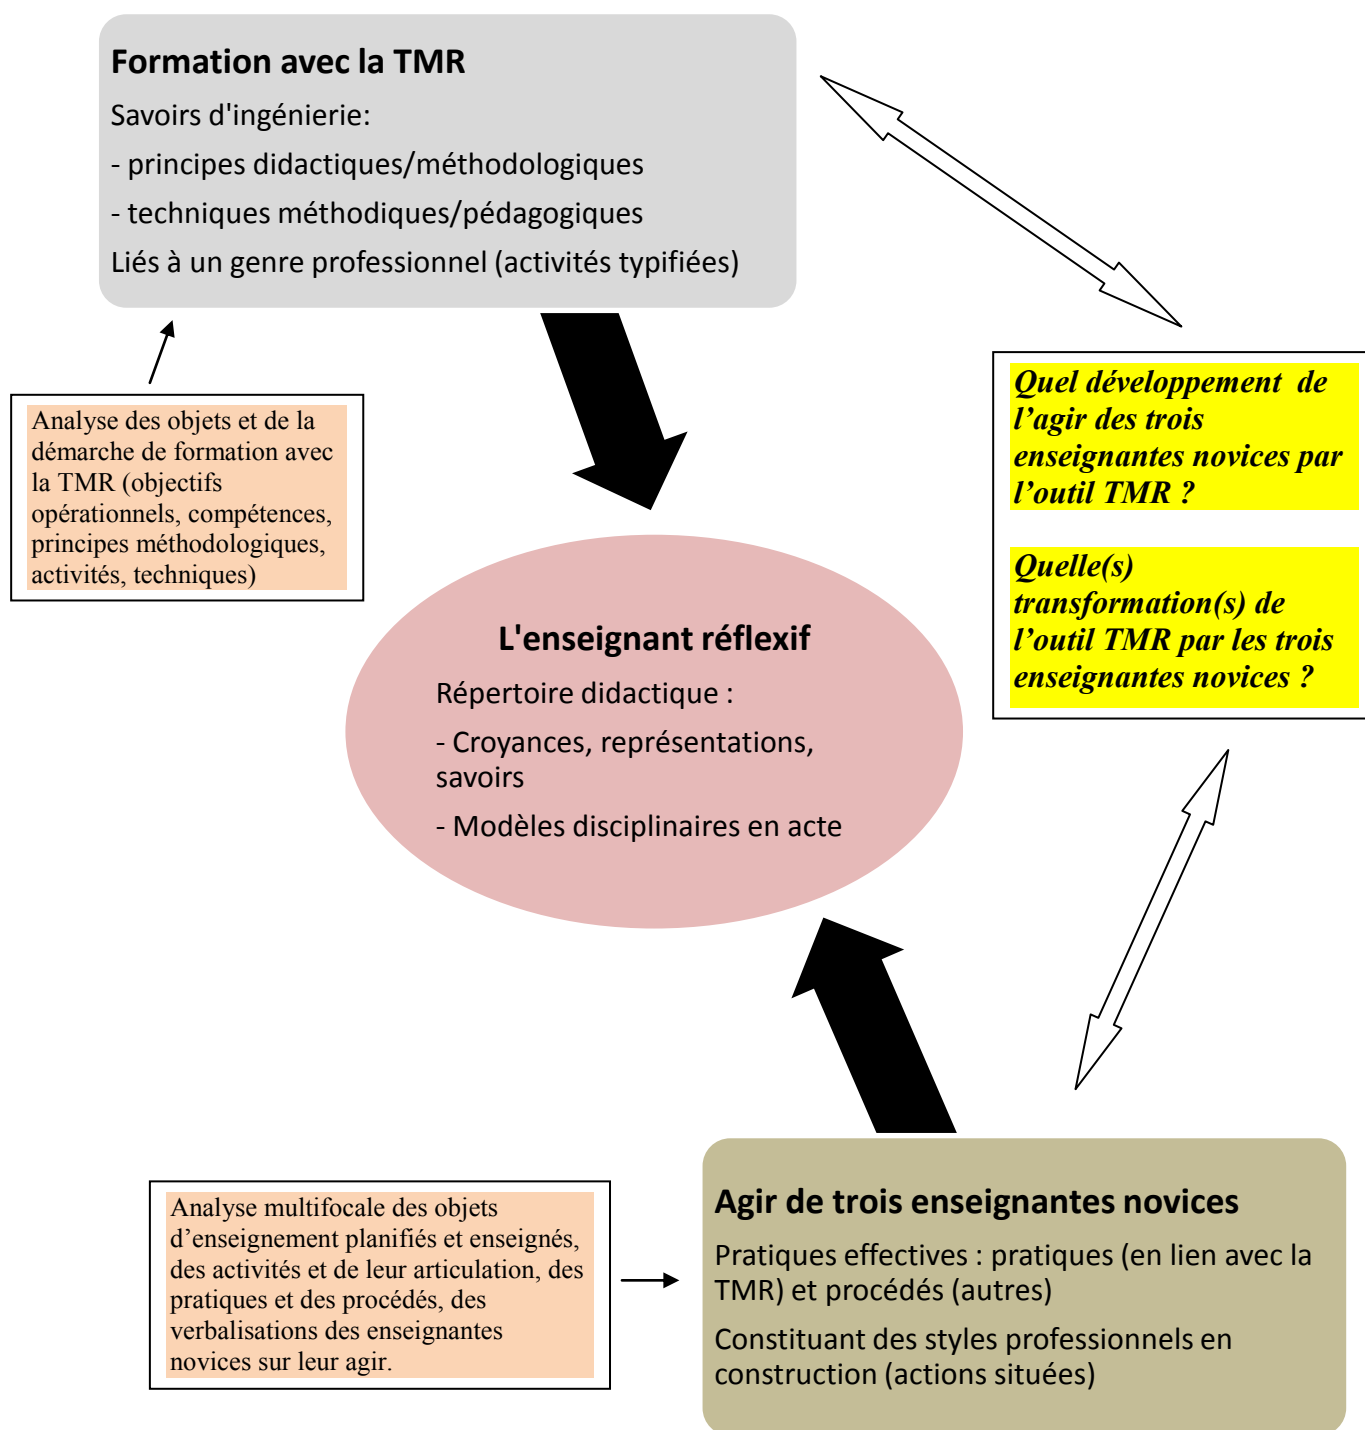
**Formation avec la TMR**

Savoirs d'ingénierie:

- principes didactiques/méthodologiques

- techniques méthodiques/pédagogiques

Liés à un genre professionnel (activités typifiées)

Quel développement de l'agir des trois enseignantes novices par l'outil TMR ?

Quelle(s) transformation(s) de l'outil TMR par les trois enseignantes novices ?

Analyse des objets et de la démarche de formation avec la TMR (objectifs opérationnels, compétences, principes méthodologiques, activités, techniques)

**L'enseignant réflexif**

Répertoire didactique :

- Croyances, représentations, savoirs

- Modèles disciplinaires en acte

Analyse multifocale des objets d'enseignement planifiés et enseignés, des activités et de leur articulation, des pratiques et des procédés, des verbalisations des enseignantes novices sur leur agir.

**Agir de trois enseignantes novices**

Pratiques effectives : pratiques (en lien avec la TMR) et procédés (autres)

Constituant des styles professionnels en construction (actions situées)